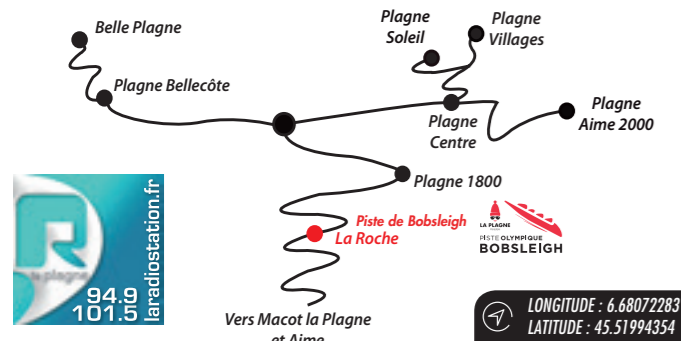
Belle Plagne

Plagne Bellecôte

Plagne Soleil

Plagne Villages

Plagne Centre

Plagne Aime 2000

Plagne 1800

Piste de Bobsleigh

La Roche

LA PLAGNE
PISTE OLYMPIQUE
BOBSLEIGH

R
la plagne
94.9
101.5
laradiostation.fr

Vers Macot la Plagne et Aime

LONGITUDE : 6.68072283
LATITUDE : 45.51994354